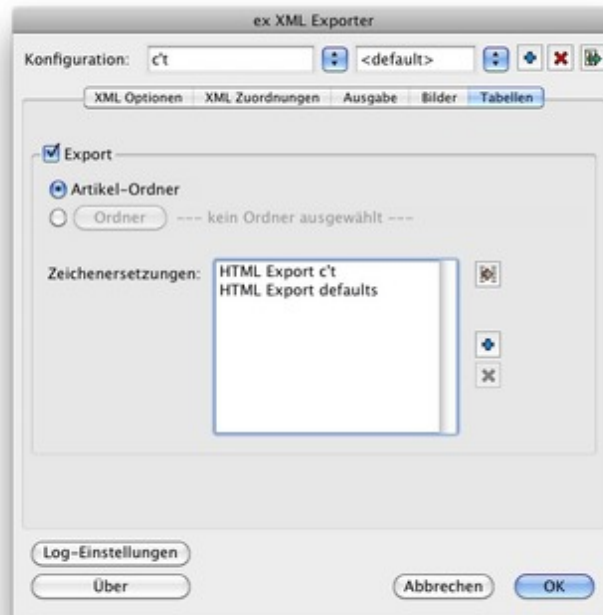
ex XML Exporter

Konfiguration: c't <default>

XML Optionen | XML Zuordnungen | Ausgabe | Bilder | Tabellen

Export

Artikel-Ordner

Ordner --- kein Ordner ausgewählt ---

Zeichenersetzungen: HTML Export c't
HTML Export defaults

Log-Einstellungen

Über

Abbrechen

OK